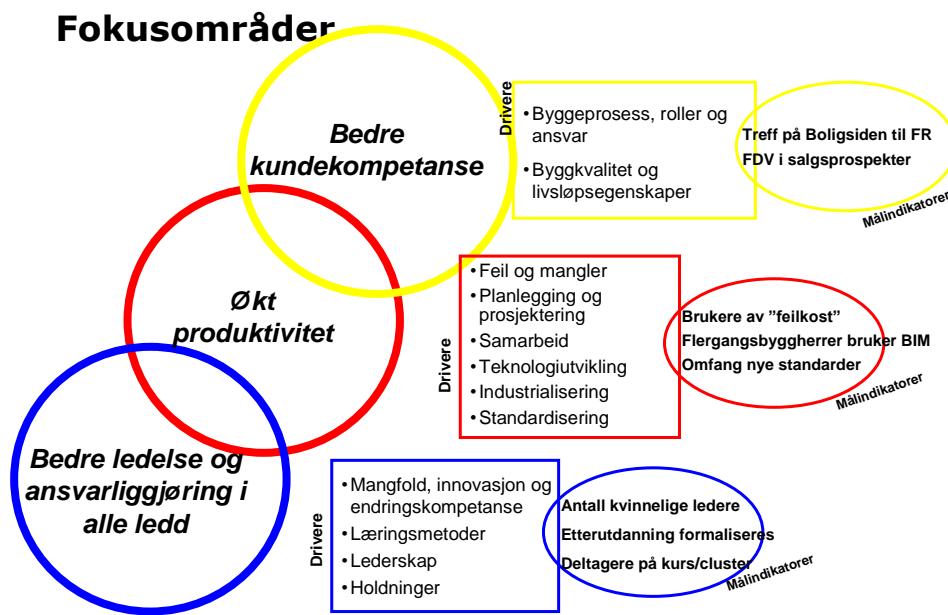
Fokusområder

Bedre kundekompetanse

Drivere
• Byggeprosess, roller og ansvar
• Byggkvalitet og livsløpsegenskaper

Treff på Boligsiden til FR
FDV i salgsprospekter
Målindikatorer

Økt produktivitet

Drivere
• Feil og mangler
• Planlegging og prosjektering
• Samarbeid
• Teknologiutvikling
• Industrialisering
• Standardisering

Brukere av "feilkost"
Flergangsbyggherrer bruker BIM
Omfang nye standarder
Målindikatorer

Bedre ledelse og ansvarliggjøring i alle ledd

Drivere
• Mangfold, innovasjon og endringskompetanse
• Læringsmetoder
• Lederskap
• Holdninger

Antall kvinnelige ledere
Etterutdanning formaliseres
Deltagere på kurs/cluster
Målindikatorer